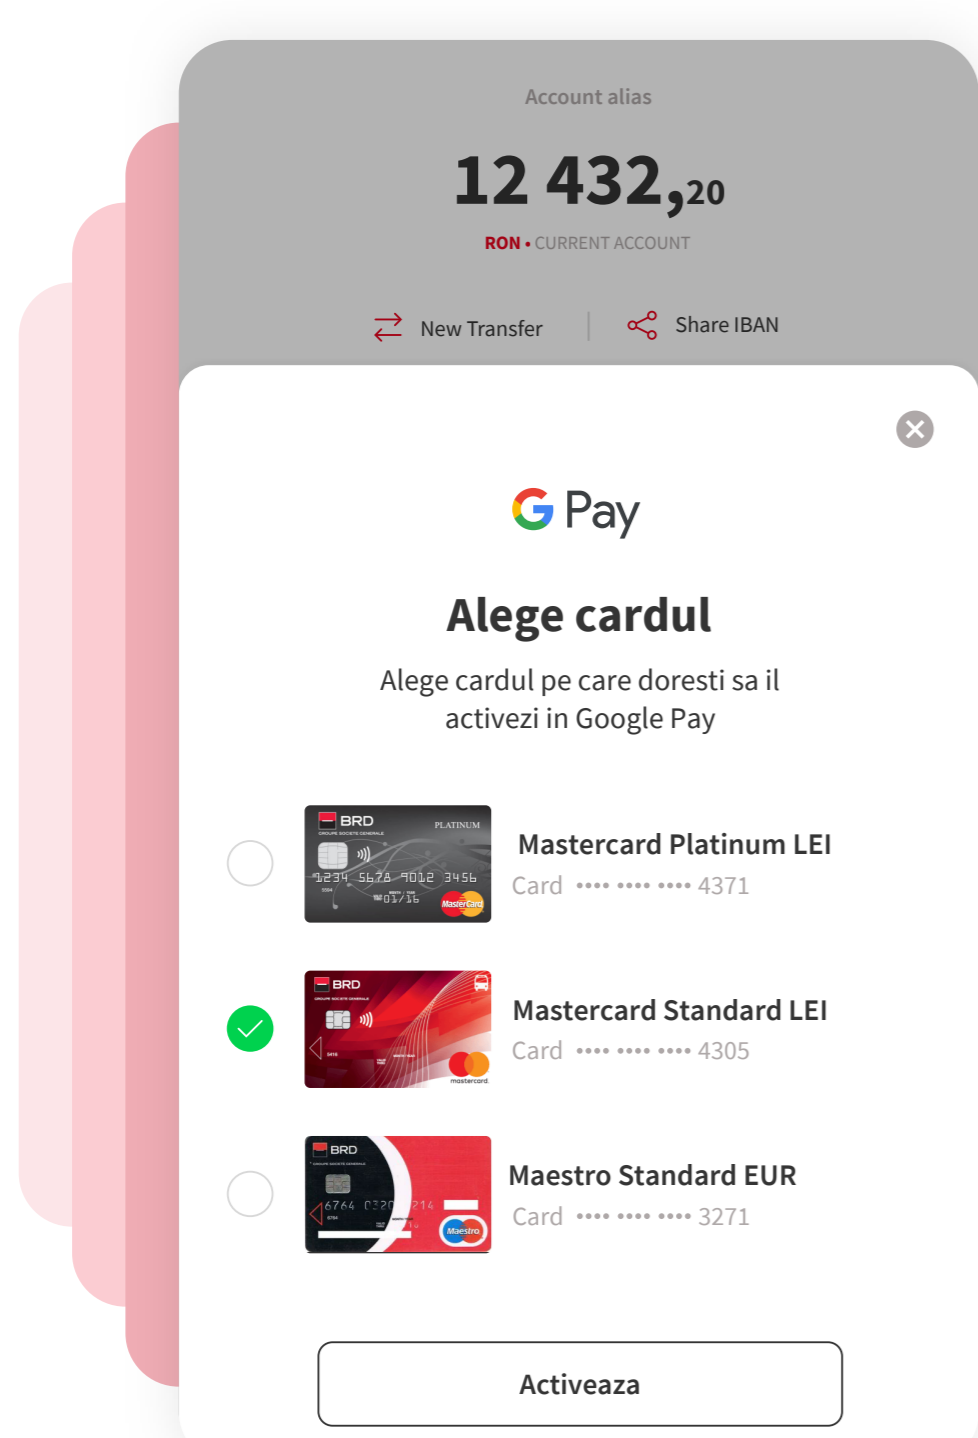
Account alias

12 432,20

RON • CURRENT ACCOUNT

New Transfer

Share IBAN

G Pay

Alege cardul

Alege cardul pe care doresti sa il activezi in Google Pay

BRD
GROUPE SOCIETE GENERALE
PLATINUM
1234 5678 9012 3456
01/16
MasterCard

Mastercard Platinum LEI
Card •••• •••• •••• 4371

BRD
GROUPE SOCIETE GENERALE
mastercard

Mastercard Standard LEI
Card •••• •••• •••• 4305

BRD
GROUPE SOCIETE GENERALE
6764 0320 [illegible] 214
Maestro

Maestro Standard EUR
Card •••• •••• •••• 3271

Activeaza